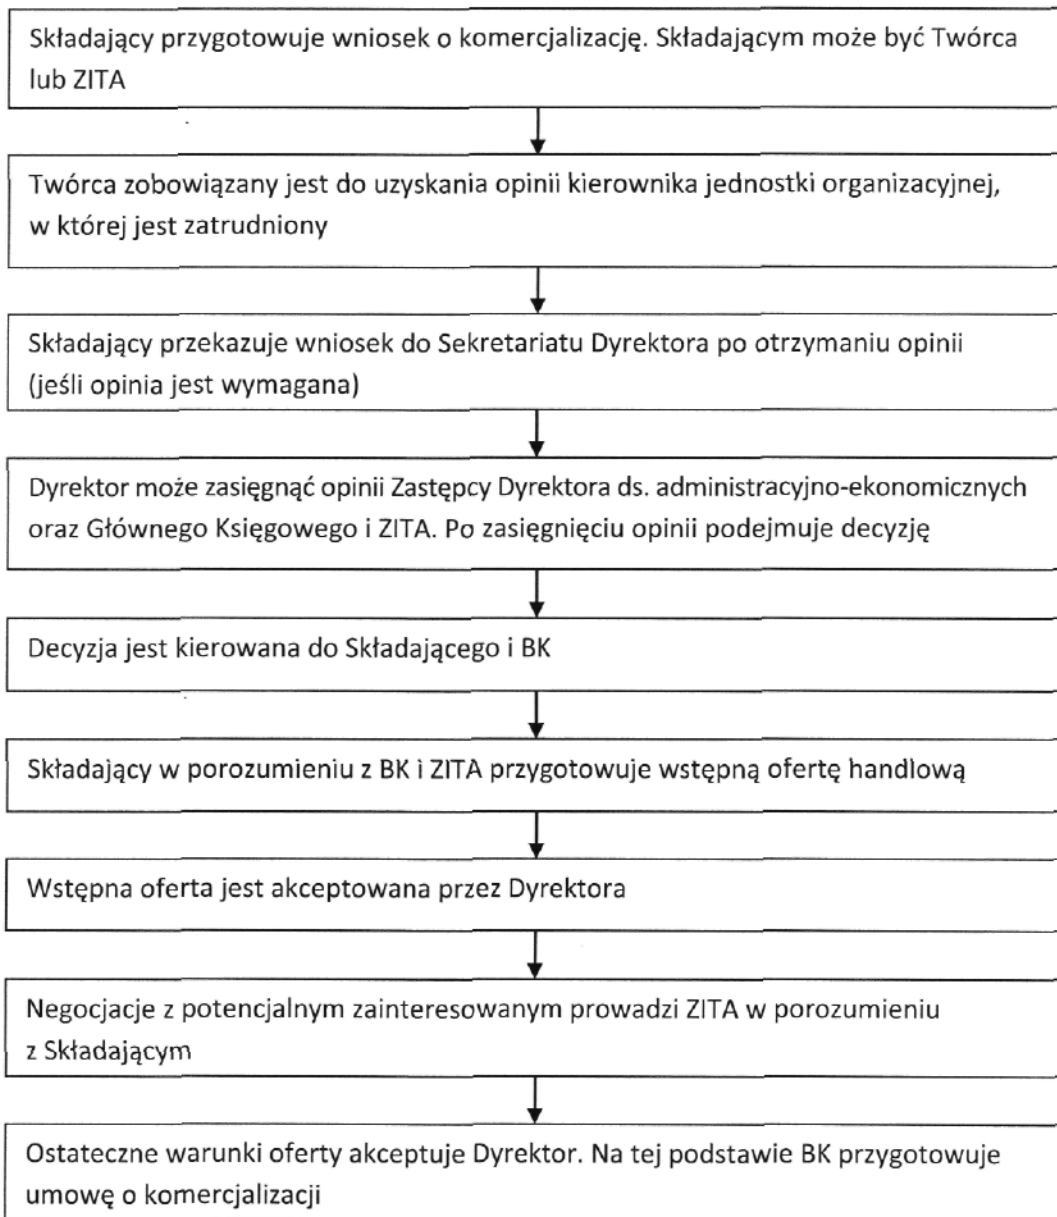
Składający przygotowuje wniosek o komercjalizację. Składającym może być Twórca lub ZITA

Twórca zobowiązany jest do uzyskania opinii kierownika jednostki organizacyjnej, w której jest zatrudniony

Składający przekazuje wniosek do Sekretariatu Dyrektora po otrzymaniu opinii (jeśli opinia jest wymagana)

Dyrektor może zasięgnąć opinii Zastępcy Dyrektora ds. administracyjno-ekonomicznych oraz Głównego Księgowego i ZITA. Po zasięgnięciu opinii podejmuje decyzję

Decyzja jest kierowana do Składającego i BK

Składający w porozumieniu z BK i ZITA przygotowuje wstępną ofertę handlową

Wstępna oferta jest akceptowana przez Dyrektora

Negocjacje z potencjalnym zainteresowanym prowadzi ZITA w porozumieniu z Składającym

Ostateczne warunki oferty akceptuje Dyrektor. Na tej podstawie BK przygotowuje umowę o komercjalizacji